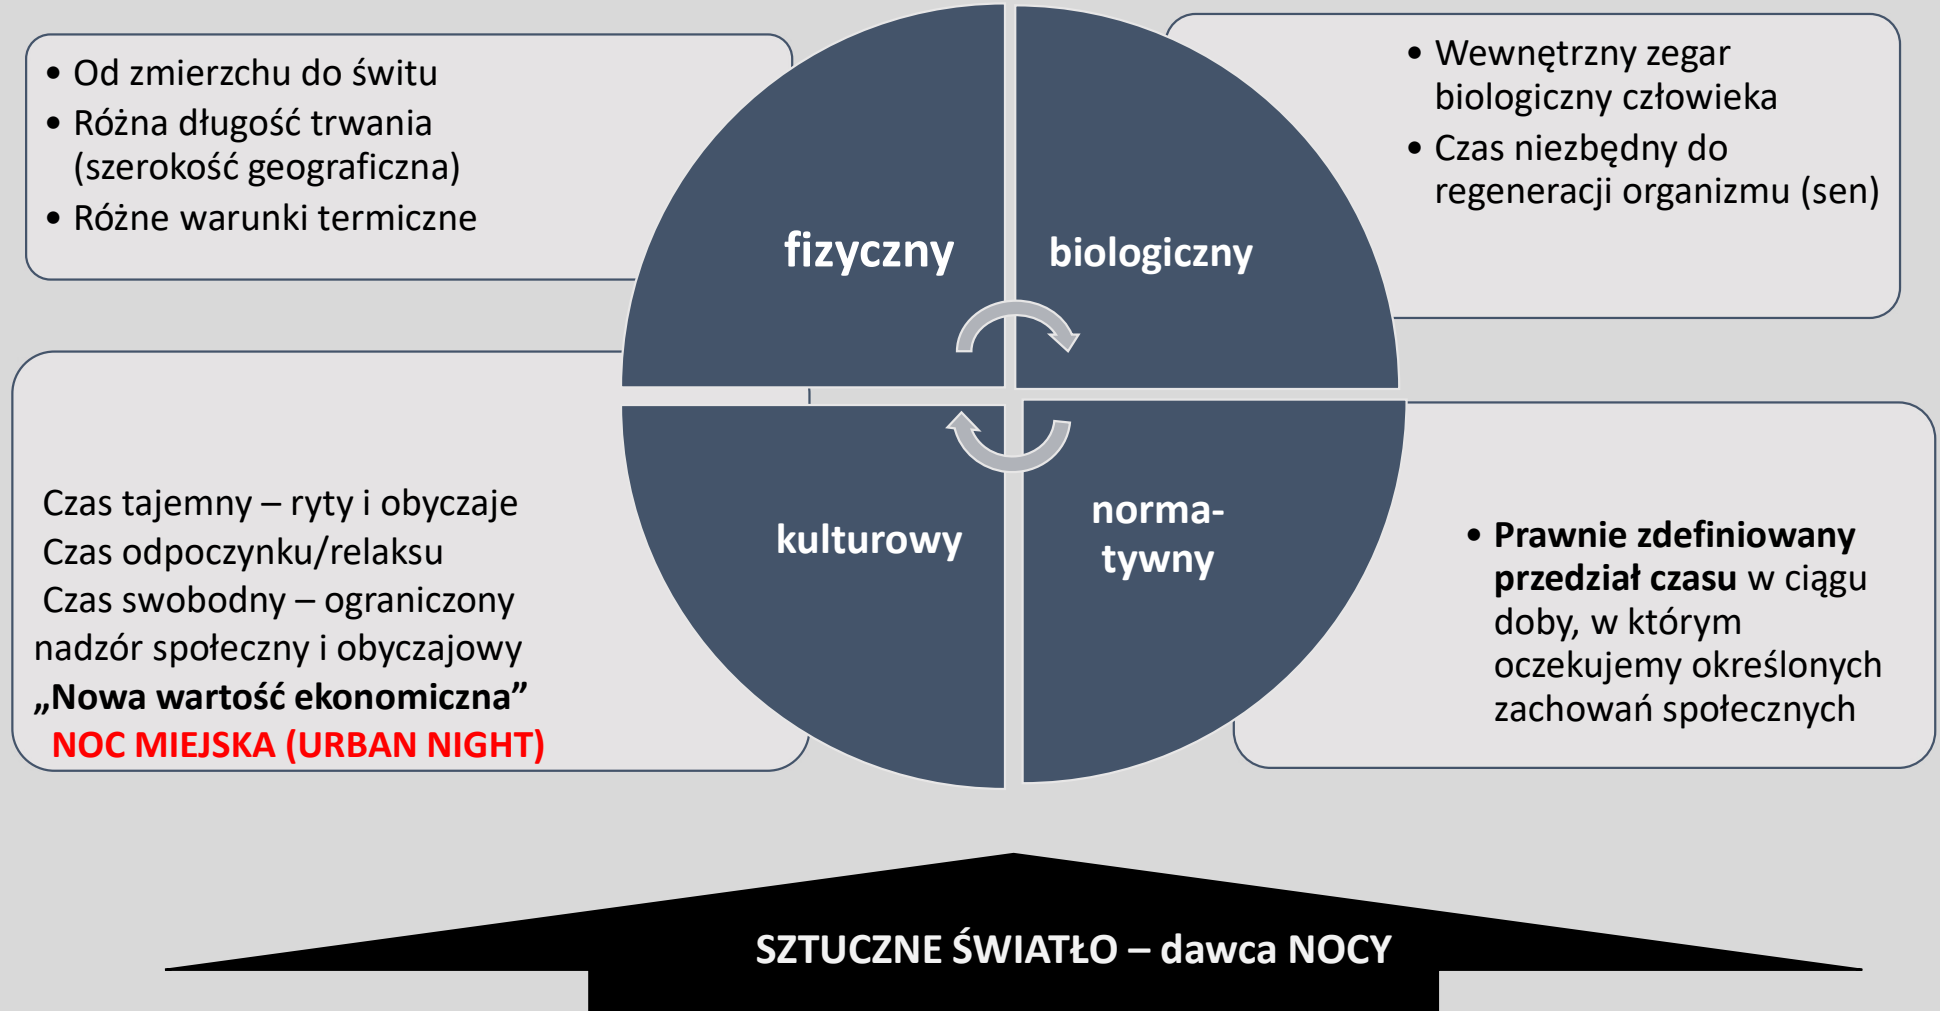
• Od zmierzchu do świtu
• Różna długość trwania (szerokość geograficzna)
• Różne warunki termiczne

• Wewnętrzny zegar biologiczny człowieka
• Czas niezbędny do regeneracji organizmu (sen)

fizyczny

biologiczny

kulturowy

norma-tywny

Czas tajemny – ryty i obyczaje
Czas odpoczynku/relaksu
Czas swobodny – ograniczony nadzór społeczny i obyczajowy
„Nowa wartość ekonomiczna”
NOC MIEJSKA (URBAN NIGHT)

• Prawnie zdefiniowany przedział czasu w ciągu doby, w którym oczekujemy określonych zachowań społecznych

SZTUCZNE ŚWIATŁO – dawca NOCY